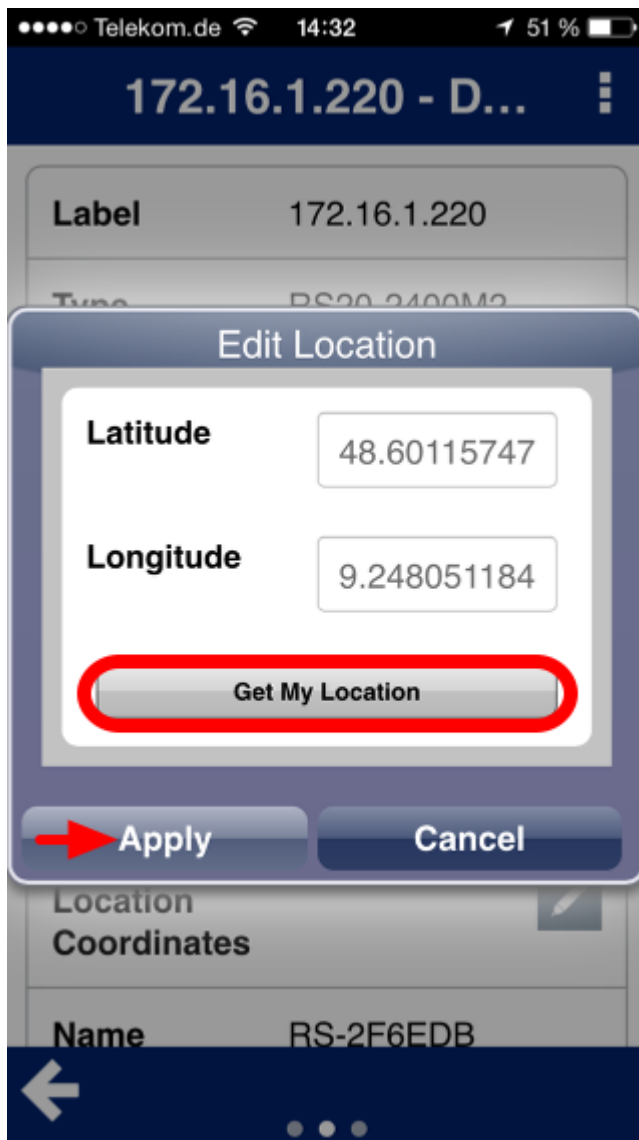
●●●●○ Telekom.de 14:32 51 %

172.16.1.220 - D...

Label 172.16.1.220

Type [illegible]

Edit Location

Latitude 48.60115747

Longitude 9.248051184

Get My Location

Apply

Cancel

Location Coordinates

Name RS-2F6EDB